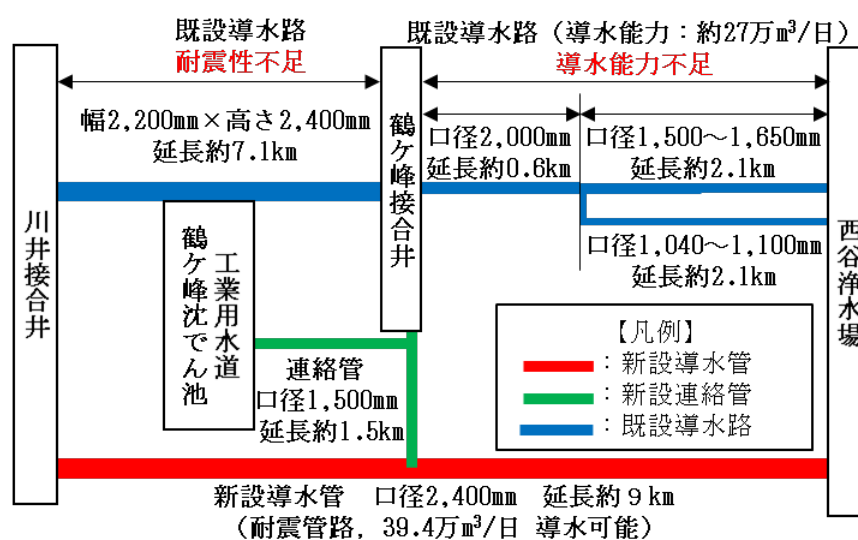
既設導水路
耐震性不足

既設導水路（導水能力：約27万m³/日）
導水能力不足

幅2,200㎜×高さ2,400㎜
延長約7.1km

口径2,000㎜
延長約0.6km

口径1,500～1,650㎜
延長約2.1km

口径1,040～1,100㎜
延長約2.1km

川井接合井

鶴ケ峰接合井

西谷浄水場

工業用水道
鶴ケ峰沈でん池

連絡管
口径1,500㎜
延長約1.5km

【凡例】
：新設導水管
：新設連絡管
：既設導水路

新設導水管　口径2,400㎜　延長約９km
（耐震管路，39.4万m³/日 導水可能）